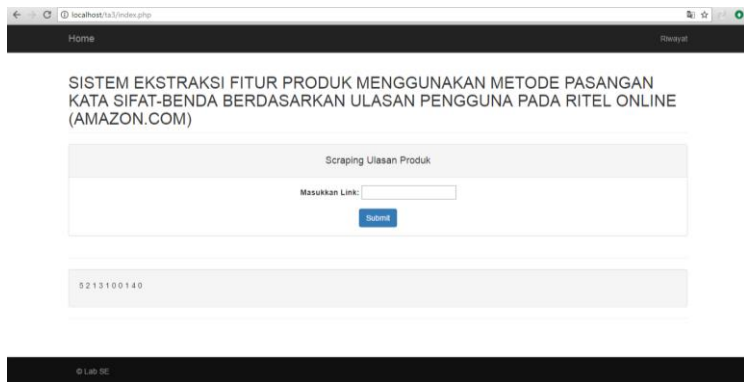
localhost/ta3/index.php

Home

Riwayat

SISTEM EKSTRAKSI FITUR PRODUK MENGGUNAKAN METODE PASANGAN KATA SIFAT-BENDA BERDASARKAN ULASAN PENGGUNA PADA RITEL ONLINE (AMAZON.COM)

Scraping Ulasan Produk

Masukkan Link:

Submit

5213100140

© Lab SE